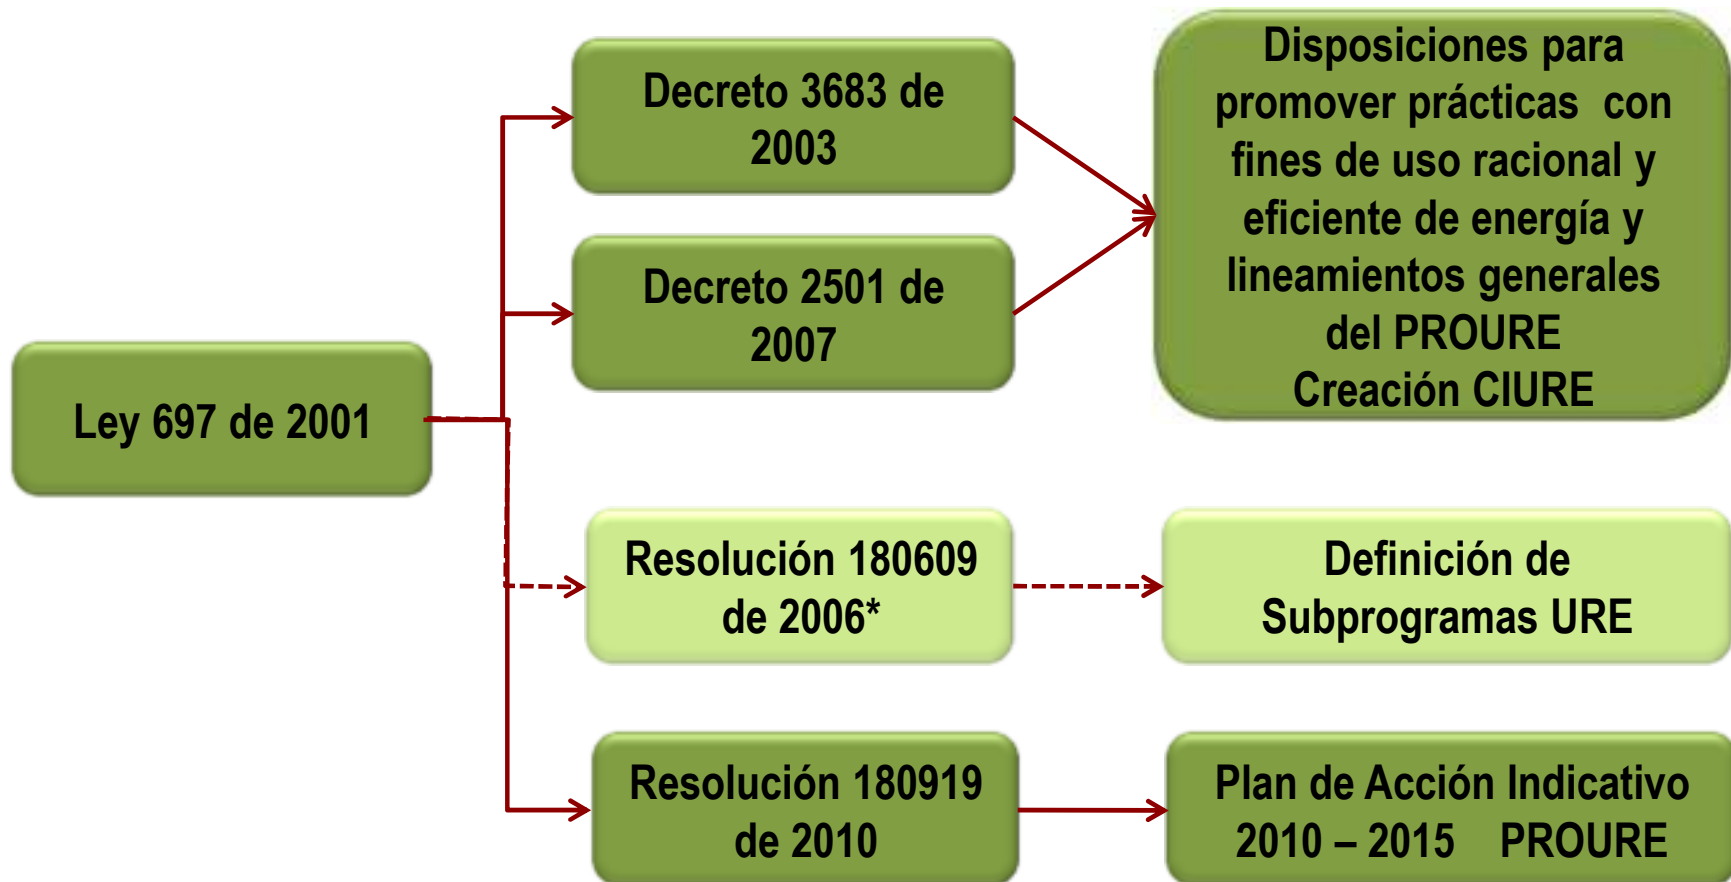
Ley 697 de 2001

Decreto 3683 de 2003

Decreto 2501 de 2007

Disposiciones para promover prácticas con fines de uso racional y eficiente de energía y lineamientos generales del PROURE
Creación CIURE

Resolución 180609 de 2006*

Definición de Subprogramas URE

Resolución 180919 de 2010

Plan de Acción Indicativo 2010 – 2015 PROURE